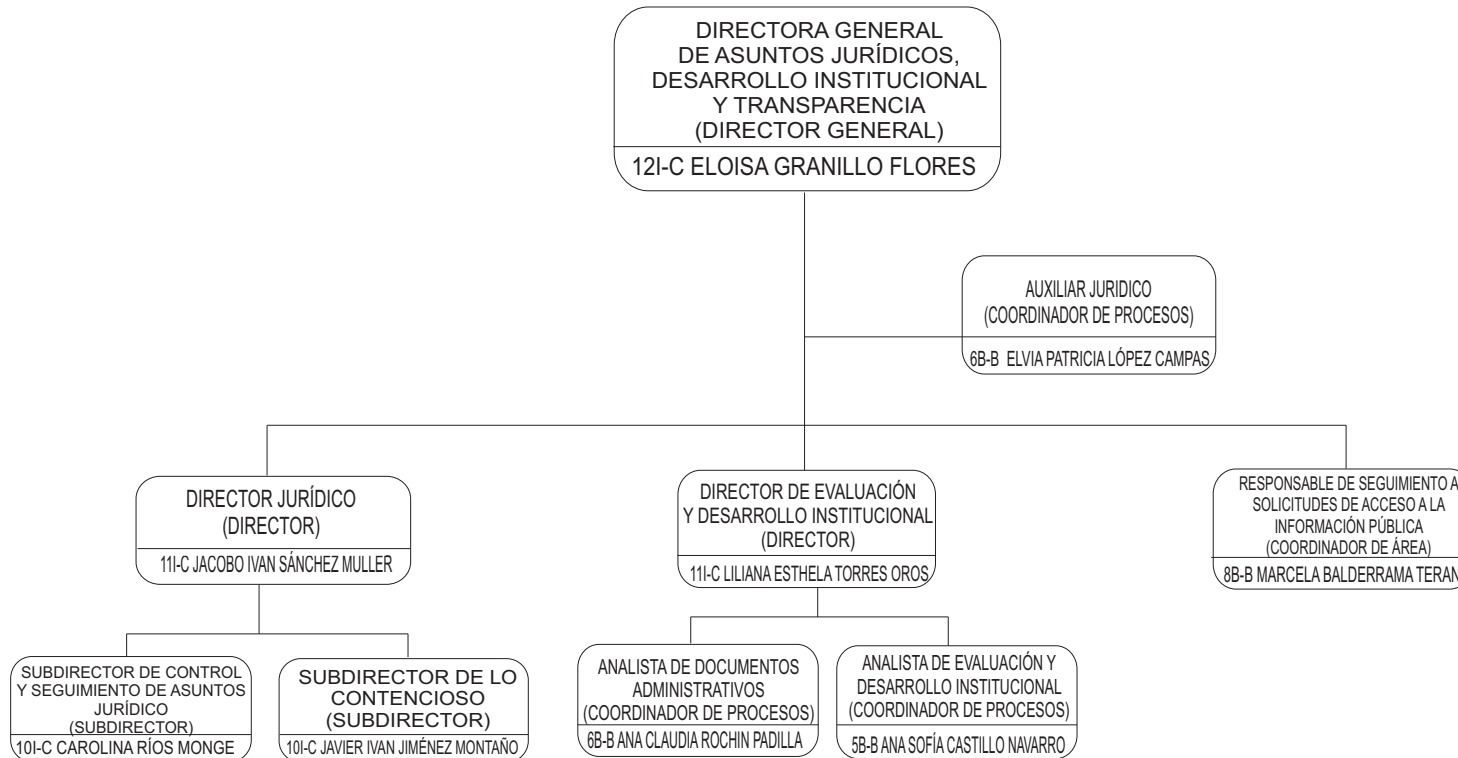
DIRECTORA GENERAL
DE ASUNTOS JURÍDICOS,
DESARROLLO INSTITUCIONAL
Y TRANSPARENCIA
(DIRECTOR GENERAL)
12I-C ELOISA GRANILLO FLORES

AUXILIAR JURIDICO
(COORDINADOR DE PROCESOS)
6B-B ELVIA PATRICIA LÓPEZ CAMPAS

DIRECTOR JURÍDICO
(DIRECTOR)
11I-C JACOBO IVAN SÁNCHEZ MULLER

DIRECTOR DE EVALUACIÓN
Y DESARROLLO INSTITUCIONAL
(DIRECTOR)
11I-C LILIANA ESTHELA TORRES OROS

RESPONSABLE DE SEGUIMIENTO A
SOLICITUDES DE ACCESO A LA
INFORMACIÓN PÚBLICA
(COORDINADOR DE ÁREA)
8B-B MARCELA BALDERRAMA TERAN

SUBDIRECTOR DE CONTROL
Y SEGUIMIENTO DE ASUNTOS
JURÍDICO
(SUBDIRECTOR)
10I-C CAROLINA RÍOS MONGE

SUBDIRECTOR DE LO
CONTENCIOSO
(SUBDIRECTOR)
10I-C JAVIER IVAN JIMÉNEZ MONTAÑO

ANALISTA DE DOCUMENTOS
ADMINISTRATIVOS
(COORDINADOR DE PROCESOS)
6B-B ANA CLAUDIA ROCHIN PADILLA

ANALISTA DE EVALUACIÓN Y
DESARROLLO INSTITUCIONAL
(COORDINADOR DE PROCESOS)
5B-B ANA SOFÍA CASTILLO NAVARRO